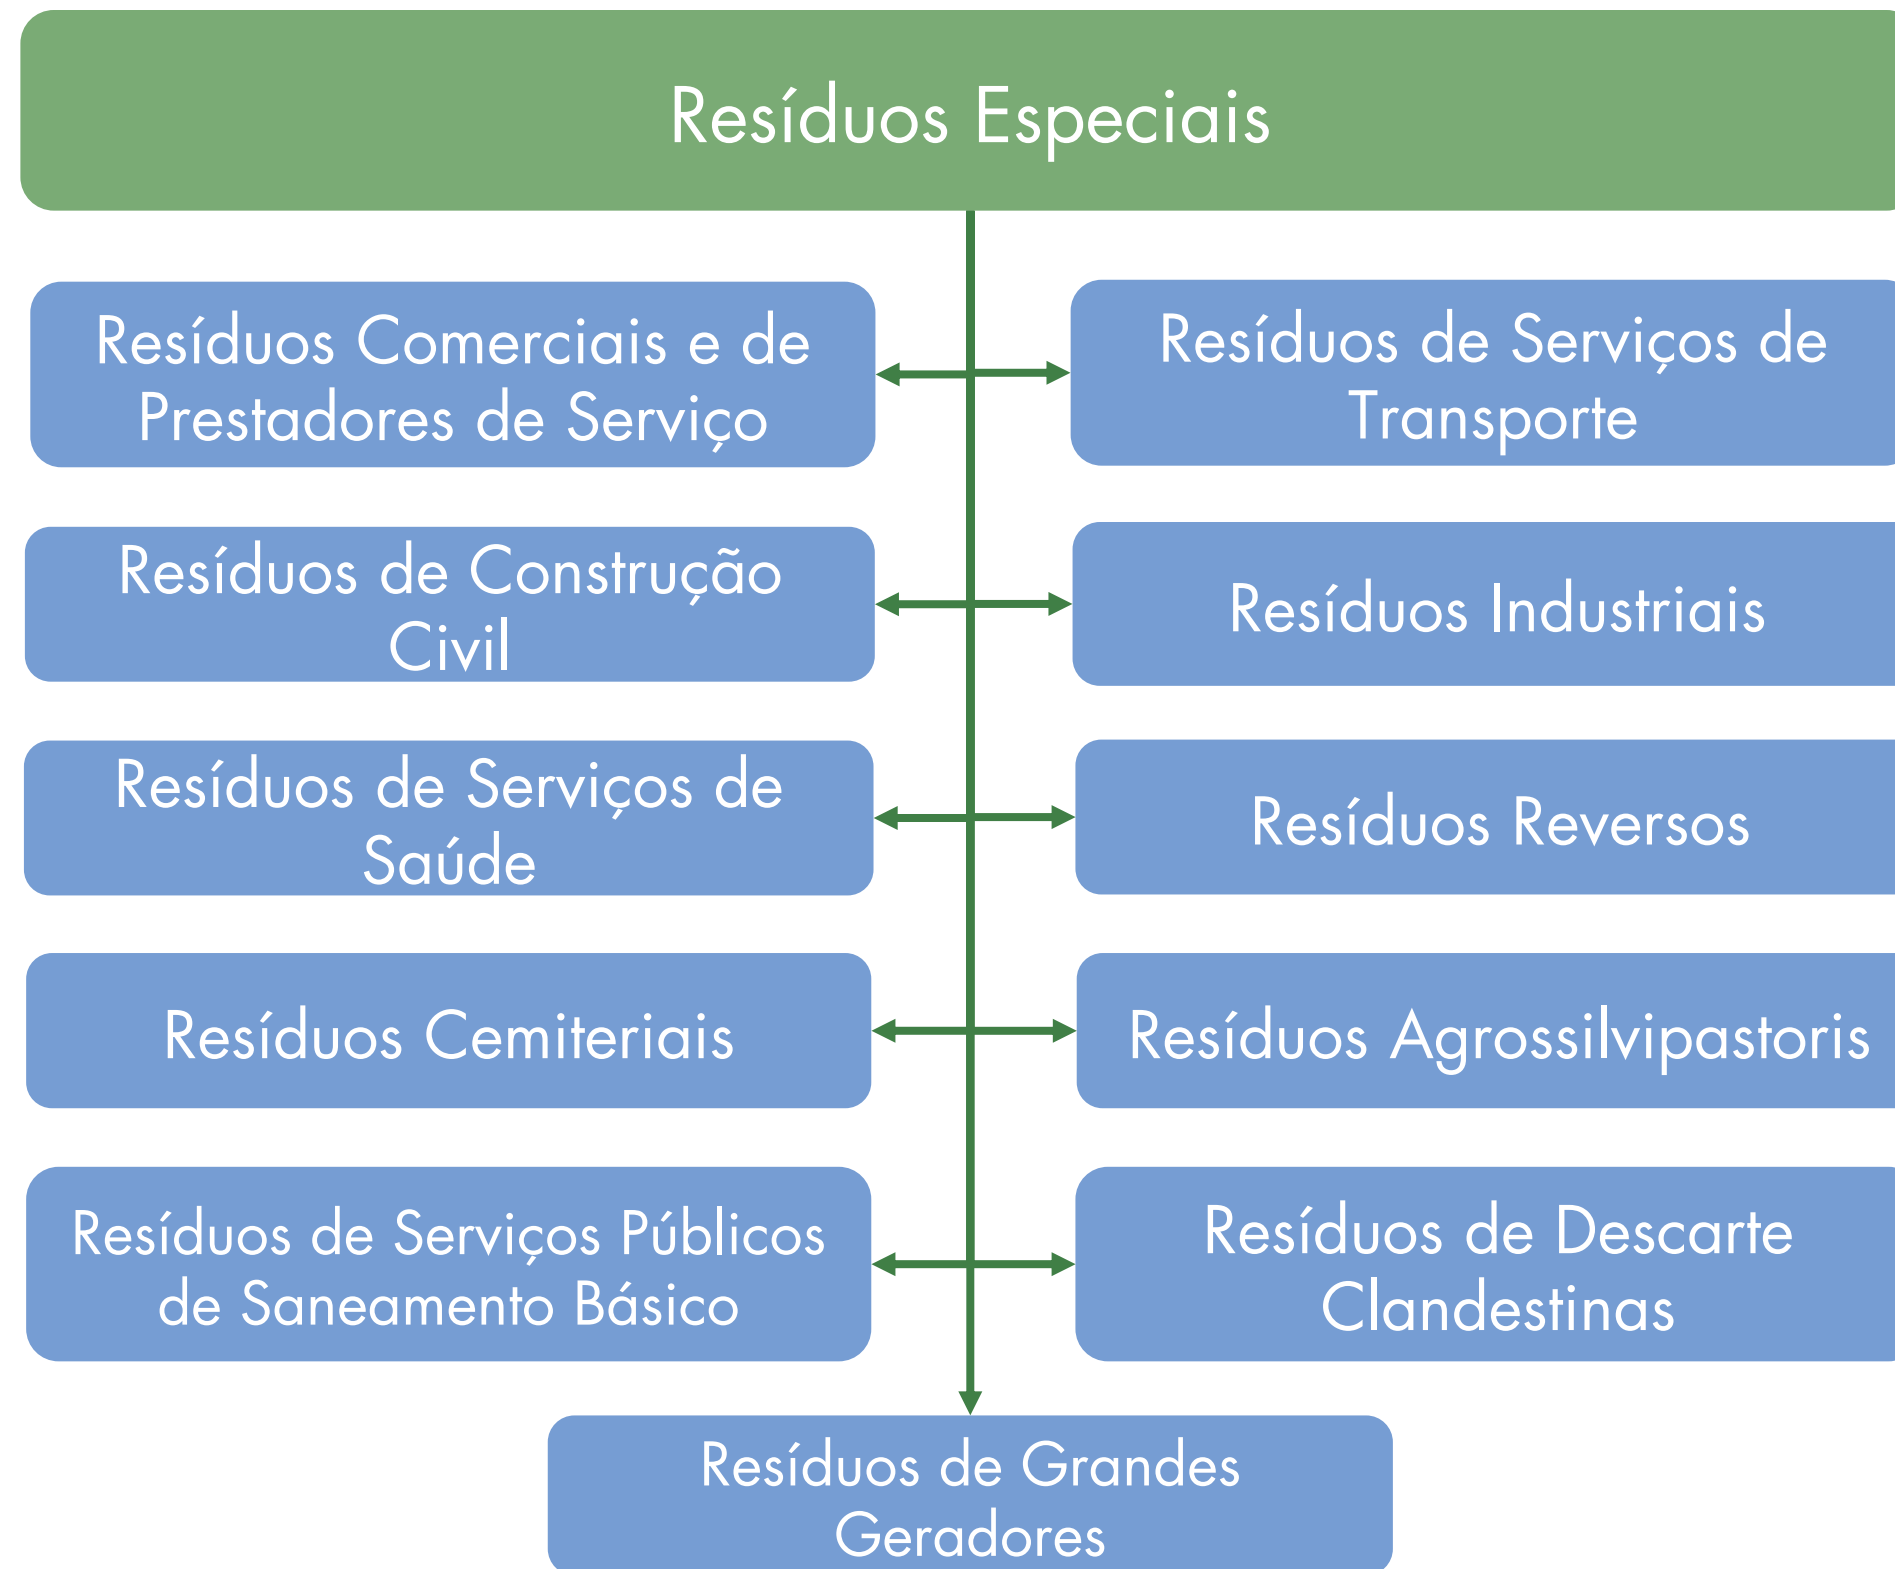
Resíduos Especiais

Resíduos Comerciais e de Prestadores de Serviço

Resíduos de Serviços de Transporte

Resíduos de Construção Civil

Resíduos Industriais

Resíduos de Serviços de Saúde

Resíduos Reversos

Resíduos Cemiteriais

Resíduos Agrossilvipastoris

Resíduos de Serviços Públicos de Saneamento Básico

Resíduos de Descarte Clandestinas

Resíduos de Grandes Geradores